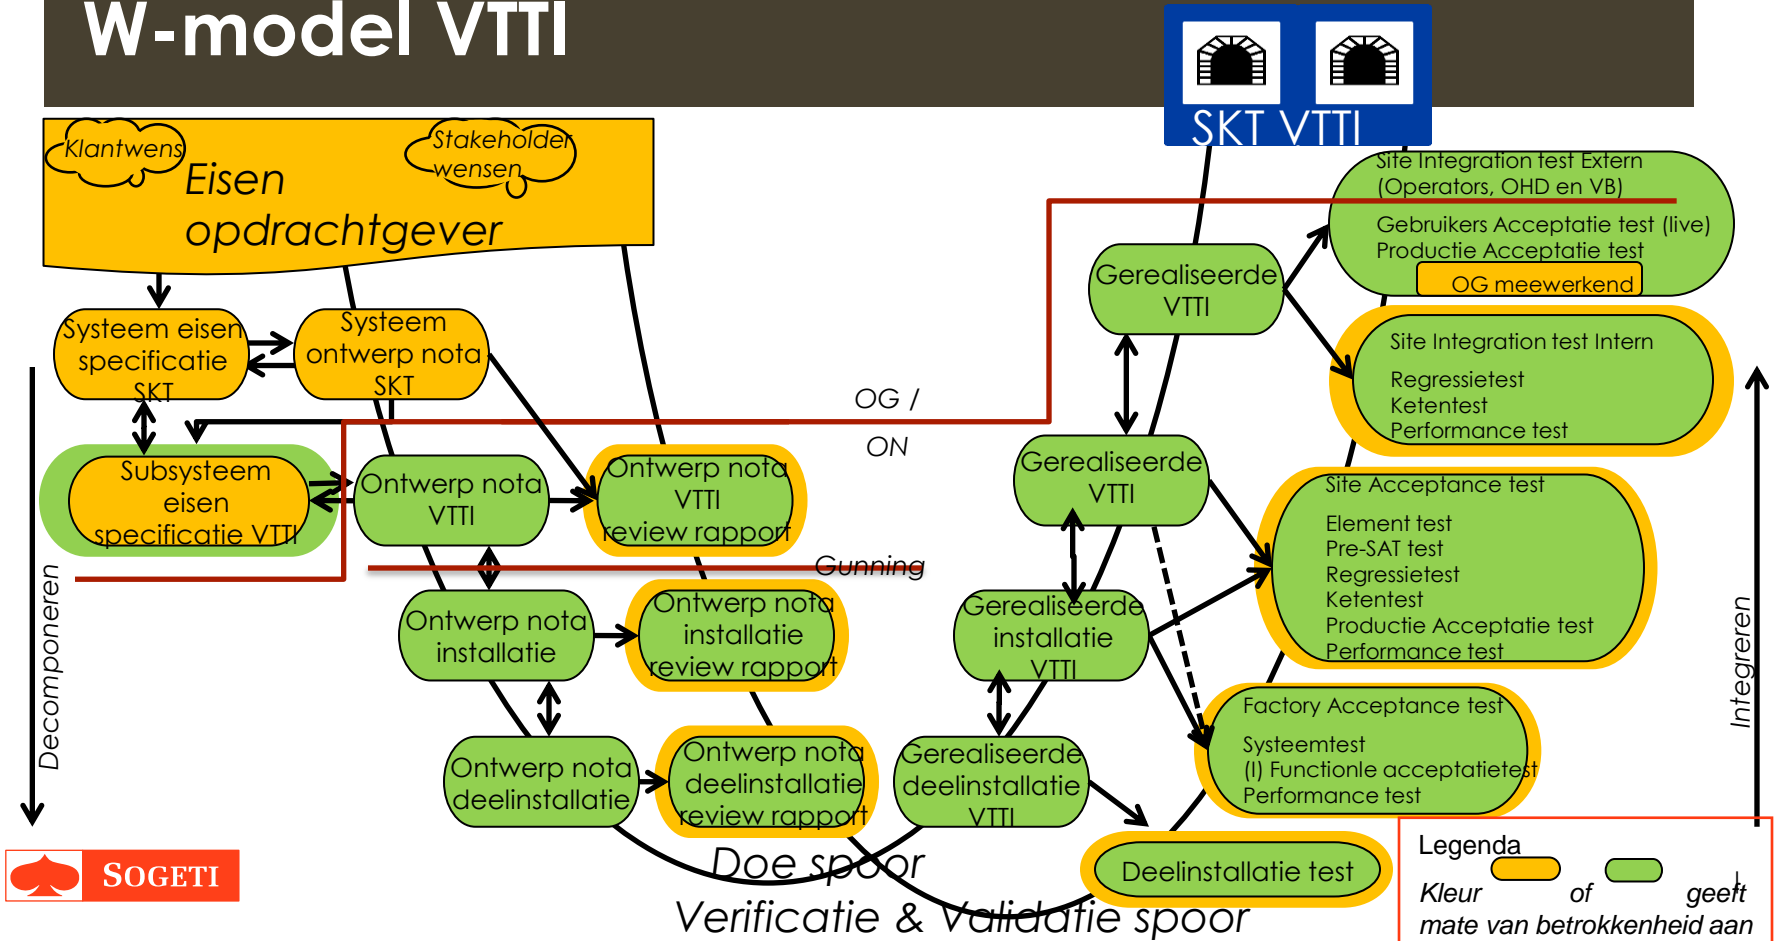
W-model VTTI

SKT VTTI

Klantwens

Stakeholder wensen

Eisen opdrachtgever

Systeem eisen specificatie SKT

Systeem ontwerp nota SKT

Subsysteem eisen specificatie VTTI

Ontwerp nota VTTI

Ontwerp nota VTTI review rapport

OG / ON

Gunning

Ontwerp nota installatie

Ontwerp nota installatie review rapport

Ontwerp nota deelinstallatie

Ontwerp nota deelinstallatie review rapport

Doe spoor

Verificatie & Validatie spoor

Gerealiseerde VTTI

Gerealiseerde VTTI

Gerealiseerde installatie VTTI

Gerealiseerde deelinstallatie VTTI

Deelinstallatie test

Site Integration test Extern (Operators, OHD en VB)
Gebruikers Acceptatie test (live)
Productie Acceptatie test
OG meewerkend

Site Integration test Intern
Regressietest
Ketentest
Performance test

Site Acceptance test
Element test
Pre-SAT test
Regressietest
Ketentest
Productie Acceptatie test
Performance test

Factory Acceptance test
Systeemtest
(I) Functionle acceptatietest
Performance test

Decomponeren

Integreren

SOGETI

Legenda
Kleur of geeft mate van betrokkenheid aan